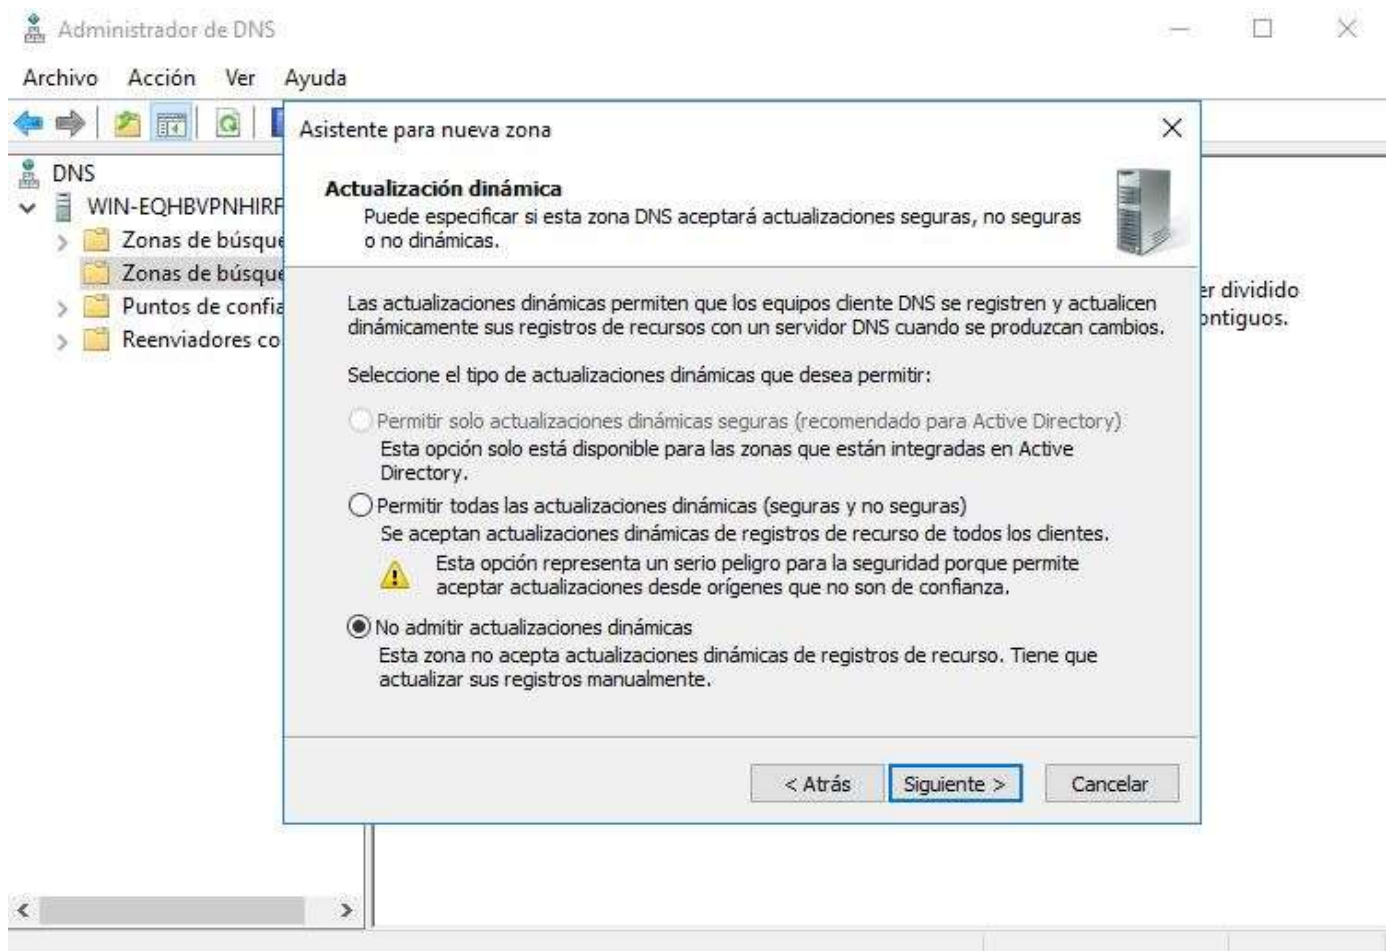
Administrador de DNS

Archivo Acción Ver Ayuda

DNS
WIN-EQHBVPNHIRF
Zonas de búsque
Zonas de búsque
Puntos de confia
Reenviadores co

er dividido
ontiguos.

Asistente para nueva zona

Actualización dinámica
Puede especificar si esta zona DNS aceptará actualizaciones seguras, no seguras o no dinámicas.

Las actualizaciones dinámicas permiten que los equipos cliente DNS se registren y actualicen dinámicamente sus registros de recursos con un servidor DNS cuando se produzcan cambios.

Seleccione el tipo de actualizaciones dinámicas que desea permitir:

Permitir solo actualizaciones dinámicas seguras (recomendado para Active Directory)
Esta opción solo está disponible para las zonas que están integradas en Active Directory.

Permitir todas las actualizaciones dinámicas (seguras y no seguras)
Se aceptan actualizaciones dinámicas de registros de recurso de todos los clientes.
Esta opción representa un serio peligro para la seguridad porque permite aceptar actualizaciones desde orígenes que no son de confianza.

No admitir actualizaciones dinámicas
Esta zona no acepta actualizaciones dinámicas de registros de recurso. Tiene que actualizar sus registros manualmente.

< Atrás Siguiente > Cancelar